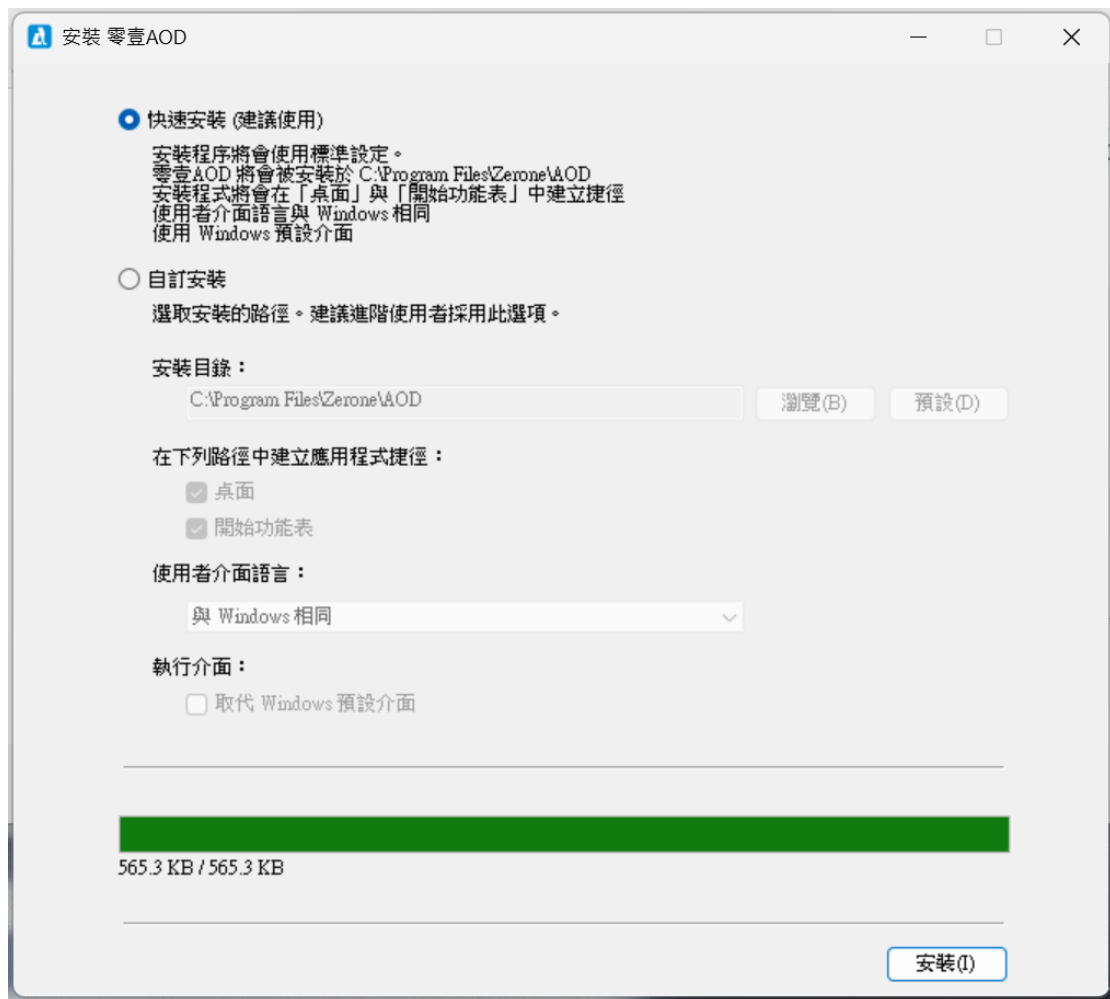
安裝 零壹AOD

快速安裝 (建議使用)

安裝程序將會使用標準設定。
零壹AOD 將會被安裝於 C:\Program Files\Zerone\AOD
安裝程式將會在「桌面」與「開始功能表」中建立捷徑
使用者介面語言與 Windows 相同
使用 Windows 預設介面

自訂安裝

選取安裝的路徑。建議進階使用者採用此選項。

安裝目錄：

C:\Program Files\Zerone\AOD

瀏覽(B)

預設(D)

在下列路徑中建立應用程式捷徑：

桌面

開始功能表

使用者介面語言：

與 Windows 相同

執行介面：

取代 Windows 預設介面

565.3 KB / 565.3 KB

安裝(I)